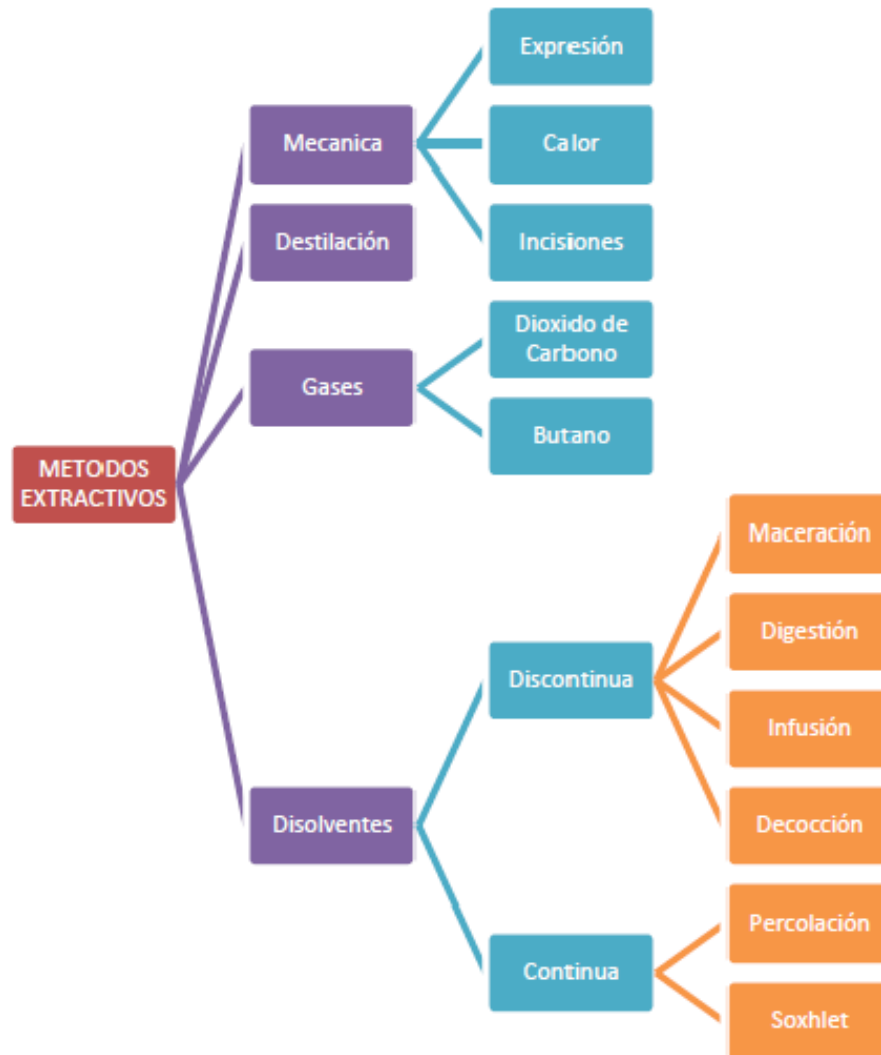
METODOS EXTRACTIVOS

Mecanica

Expresión

Calor

Incisiones

Destilación

Gases

Dioxido de Carbono

Butano

Disolventes

Discontinua

Maceración

Digestión

Infusión

Decocción

Continua

Percolación

Soxhlet